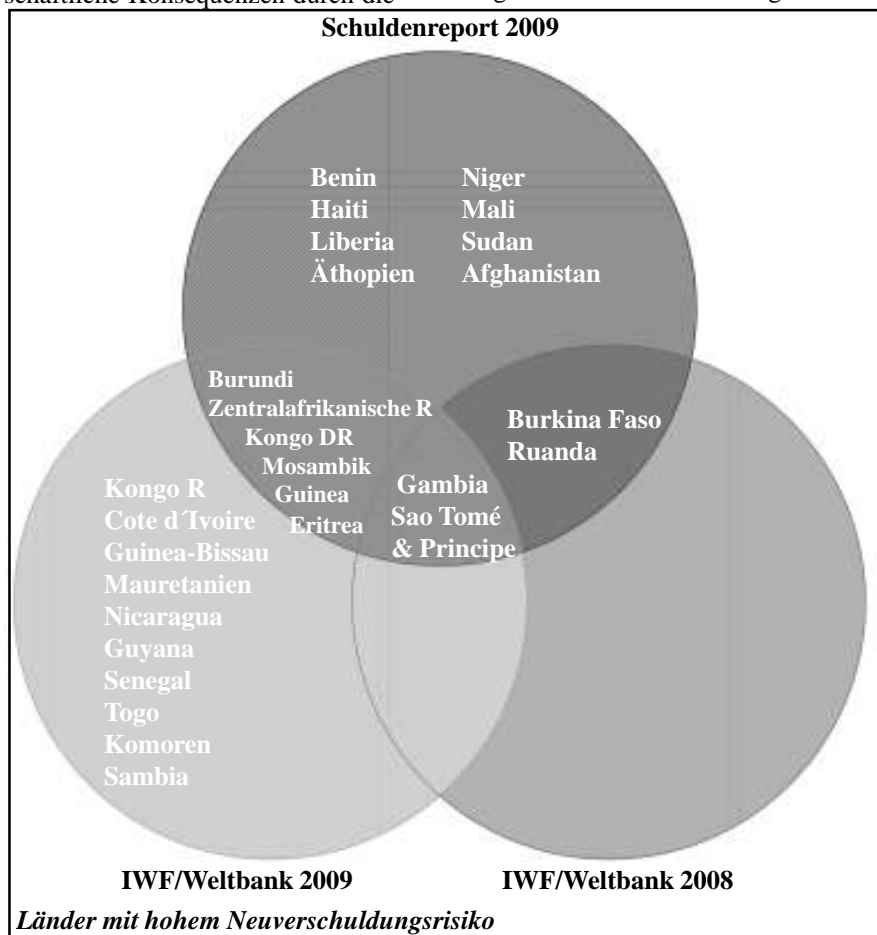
schaftliche Konsequenzen durch die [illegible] g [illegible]

Schuldenreport 2009

Benin
Haiti
Liberia
Äthopien

Niger
Mali
Sudan
Afghanistan

Burundi
Zentralafrikanische R
Kongo DR
Mosambik
Guinea
Eritrea

Burkina Faso
Ruanda

Gambia
Sao Tomé
& Principe

Kongo R
Cote d´Ivoire
Guinea-Bissau
Mauretanien
Nicaragua
Guyana
Senegal
Togo
Komoren
Sambia

IWF/Weltbank 2009

IWF/Weltbank 2008

Länder mit hohem Neuverschuldungsrisiko